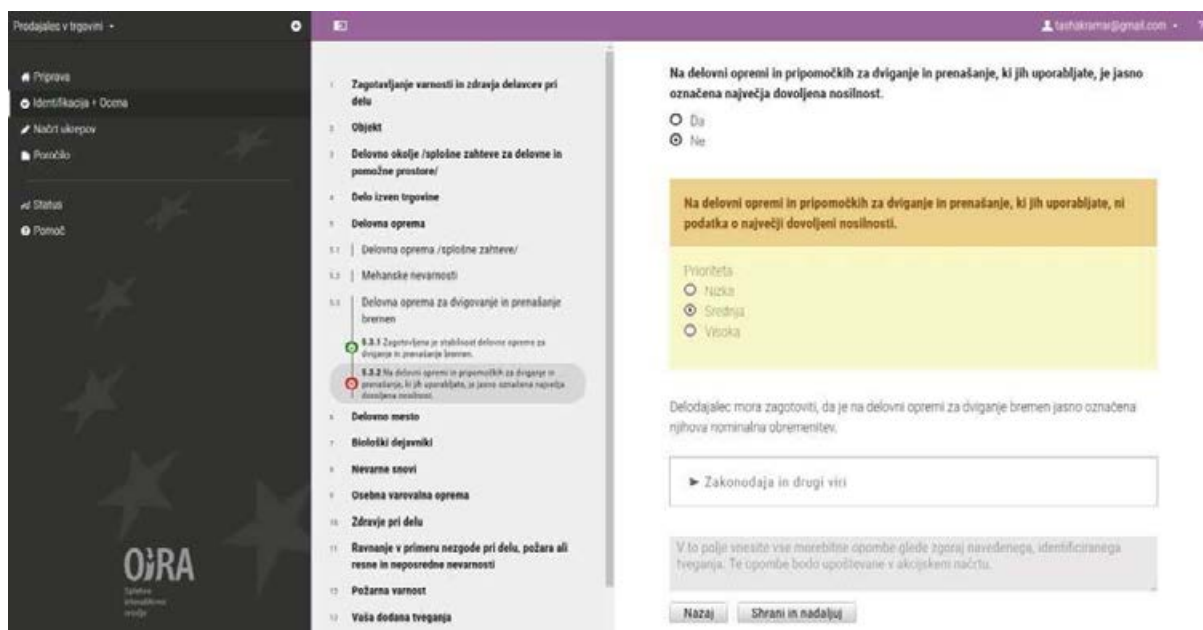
Prodajalec v trgovini ▾

tashakramar@gmail.com ▾

Priprava
Identifikacija + Ocena
Načrt ukrepov
Poročilo

Status
Pomoč

OiRA
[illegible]

1 Zagotavljanje varnosti in zdravja delavcev pri delu
2 Objekt
3 Delovno okolje /splošne zahteve za delovne in pomožne prostore/
4 Delo izven trgovine
5 Delovna oprema
5.1 Delovna oprema /splošne zahteve/
5.2 Mehanske nevarnosti
5.3 Delovna oprema za dvigovanje in prenašanje bremen
5.3.1 Zagotovljena je stabilnost delovne opreme za dviganje in prenašanje bremen.
5.3.2 Na delovni opremi in pripomočkih za dviganje in prenašanje, ki jih uporabljate, je jasno označena največja dovoljena nosilnost.
6 Delovno mesto
7 Biološki dejavniki
8 Nevarne snovi
9 Osebna varovalna oprema
10 Zdravje pri delu
11 Ravnanje v primeru nezgode pri delu, požara ali resne in neposredne nevarnosti
12 Požarna varnost
13 Vaša dodana tveganja

Na delovni opremi in pripomočkih za dviganje in prenašanje, ki jih uporabljate, je jasno označena največja dovoljena nosilnost.
Da
Ne

Na delovni opremi in pripomočkih za dviganje in prenašanje, ki jih uporabljate, ni podatka o največji dovoljeni nosilnosti.

Prioriteta
Nizka
Srednja
Visoka

Delodajalec mora zagotoviti, da je na delovni opremi za dviganje bremen jasno označena njihova nominalna obremenitev.

► Zakonodaja in drugi viri

V to polje vnesite vse morebitne opombe glede zgoraj navedenega, identificiranega tveganja. Te opombe bodo upoštevane v akcijskem načrtu.

Nazaj
Shrani in nadaljuj